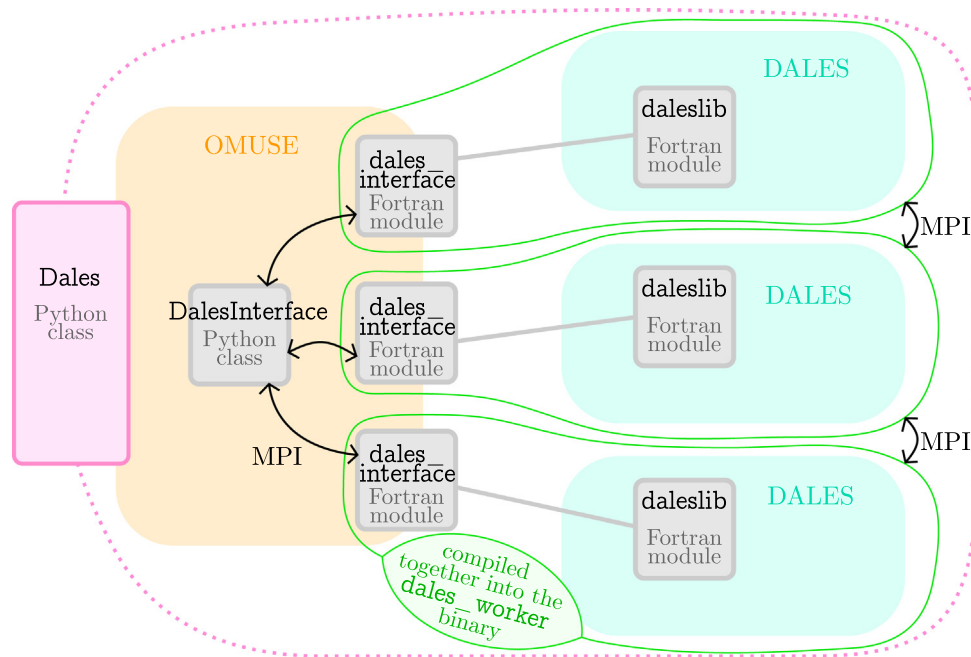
DALES

daleslib
Fortran module

OMUSE

dales_ interface
Fortran module

MPI

Dales
Python class

DalesInterface
Python class

dales_ interface
Fortran module

daleslib
Fortran module

DALES

MPI

MPI

dales_ interface
Fortran module

daleslib
Fortran module

DALES

compiled together into the dales_worker binary